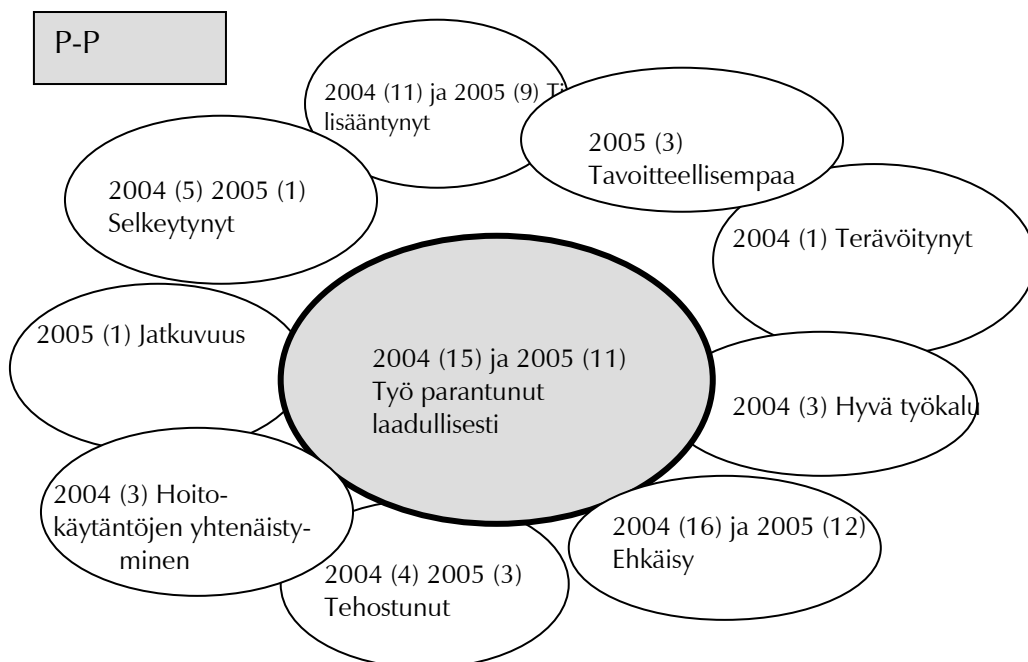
P-P

2004 (11) ja 2005 (9) T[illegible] lisääntynyt

2005 (3) Tavoitteellisempaa

2004 (5) 2005 (1) Selkeytynyt

2004 (1) Terävöitynyt

2005 (1) Jatkuvuus

2004 (15) ja 2005 (11) Työ parantunut laadullisesti

2004 (3) Hyvä työkalu

2004 (3) Hoitokäytäntöjen yhtenäistyminen

2004 (16) ja 2005 (12) Ehkäisy

2004 (4) 2005 (3) Tehostunut